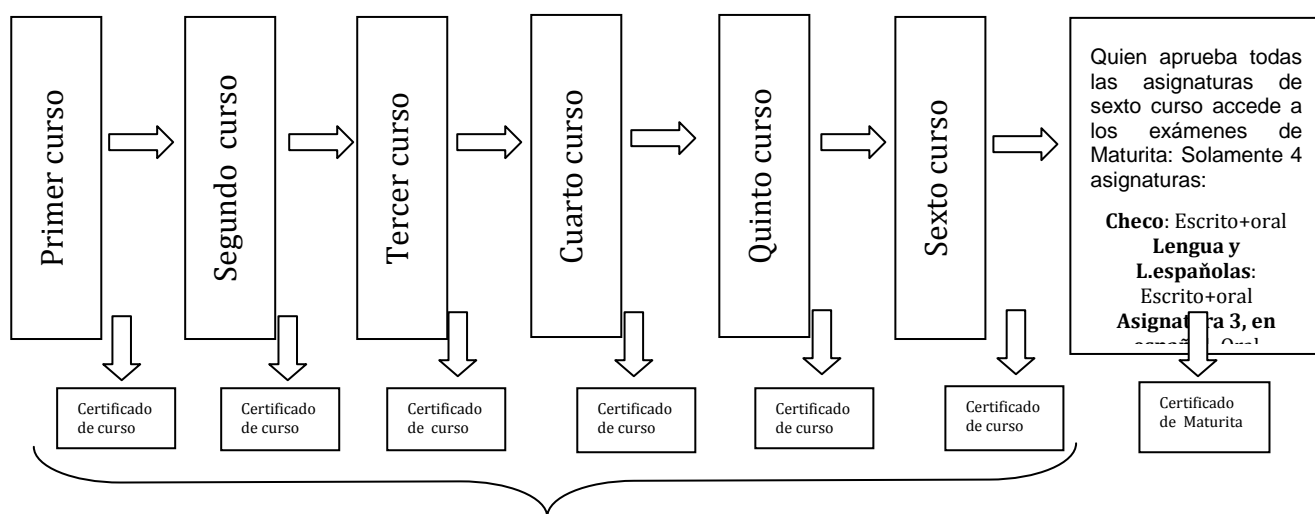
Primer curso

Segundo curso

Tercer curso

Cuarto curso

Quinto curso

Sexto curso

Quien aprueba todas las asignaturas de sexto curso accede a los exámenes de Maturita: Solamente 4 asignaturas:

**Checo**: Escrito+oral
**Lengua y L.españolas**: Escrito+oral
**Asigna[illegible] 3, en** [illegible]

Certificado de curso

Certificado de curso

Certificado de curso

Certificado de curso

Certificado de curso

Certificado de curso

Certificado de Maturita